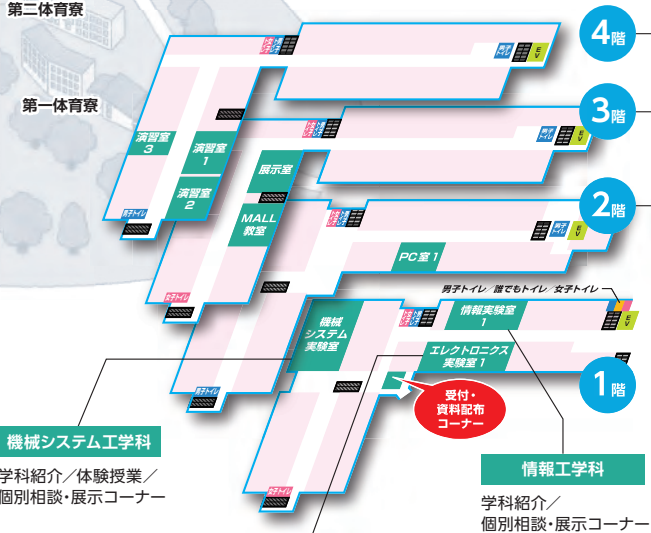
第二体育寮

第一体育寮

4階

3階

2階

1階

演習室 3

演習室 1

演習室 2

展示室

MALL 教室

PC室 1

男子トイレ

女子トイレ

男子トイレ／誰でもトイレ／女子トイレ

EV

機械システム実験室

情報実験室 1

エレクトロニクス実験室 1

受付・資料配布コーナー

機械システム工学科

学科紹介／体験授業／個別相談・展示コーナー

情報工学科

学科紹介／個別相談・展示コーナー